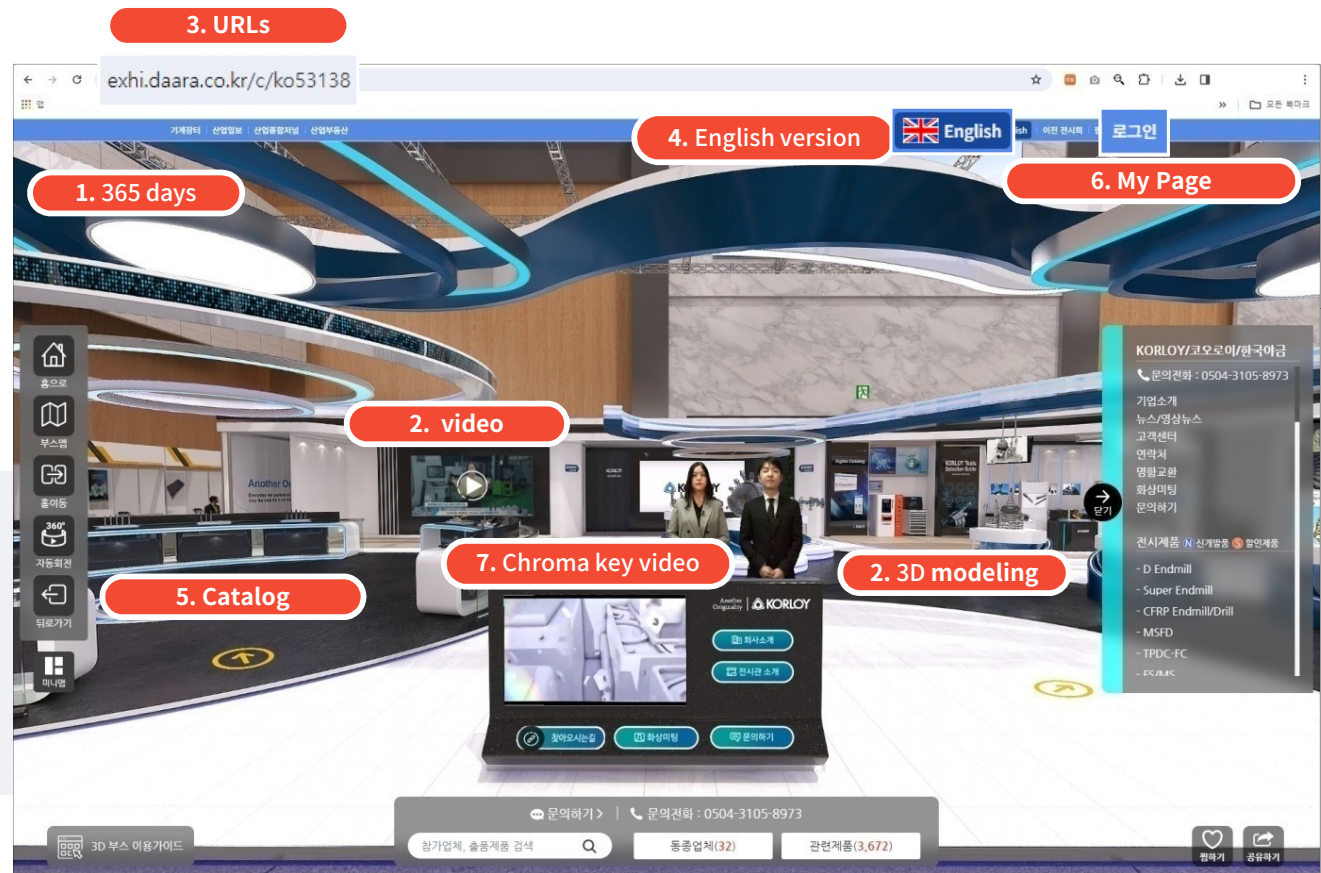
3. URLs

exhi.daara.co.kr/c/ko53138

앱

모든 북마크

기계장터 | 산업일보 | 산업종합저널 | 산업부동산

4. English version

English

lish | 이전 전시회

로그인

1. 365 days

6. My Page

홈으로

부스맵

홀이동

360°
자동회전

뒤로가기

미니맵

2. video

Another O

KORLOY/코오로이/한국야금

문의전화 : 0504-3105-8973

기업소개
뉴스/영상뉴스
고객센터
연락처
명함교환
화상미팅
문의하기

닫기

전시제품 N 신개발품 S 할인제품

- D Endmill
- Super Endmill
- CFRP Endmill/Drill
- MSFD
- TPDC-FC
- ES/MS

7. Chroma key video

2. 3D modeling

5. Catalog

Another Originality | KORLOY

회사소개

전시관 소개

찾아오시는길

화상미팅

문의하기

문의하기 >

문의전화 : 0504-3105-8973

3D 부스 이용가이드

참가업체, 출품제품 검색

동종업체(32)

관련제품(3,672)

찜하기

공유하기